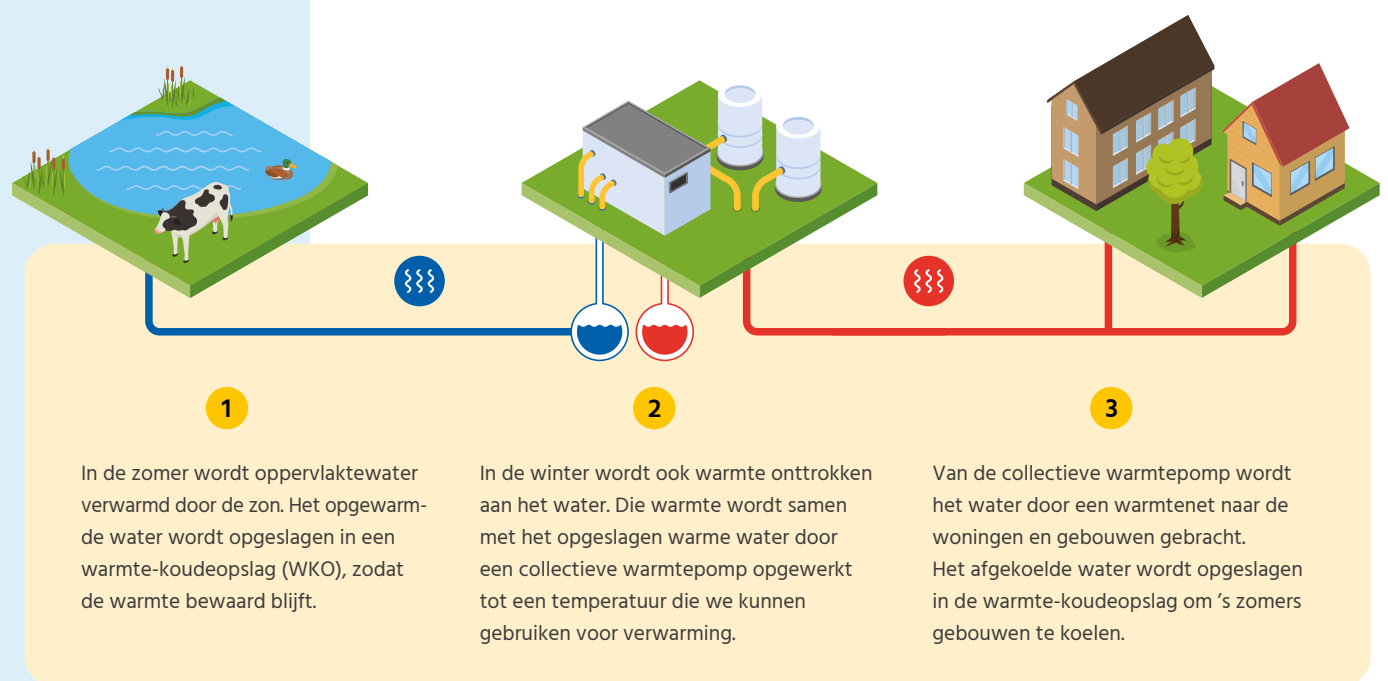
1

In de zomer wordt oppervlaktewater verwarmd door de zon. Het opgewarmde water wordt opgeslagen in een warmte-koudeopslag (WKO), zodat de warmte bewaard blijft.

2

In de winter wordt ook warmte onttrokken aan het water. Die warmte wordt samen met het opgeslagen warme water door een collectieve warmtepomp opgewerkt tot een temperatuur die we kunnen gebruiken voor verwarming.

3

Van de collectieve warmtepomp wordt het water door een warmtenet naar de woningen en gebouwen gebracht.
Het afgekoelde water wordt opgeslagen in de warmte-koudeopslag om 's zomers gebouwen te koelen.